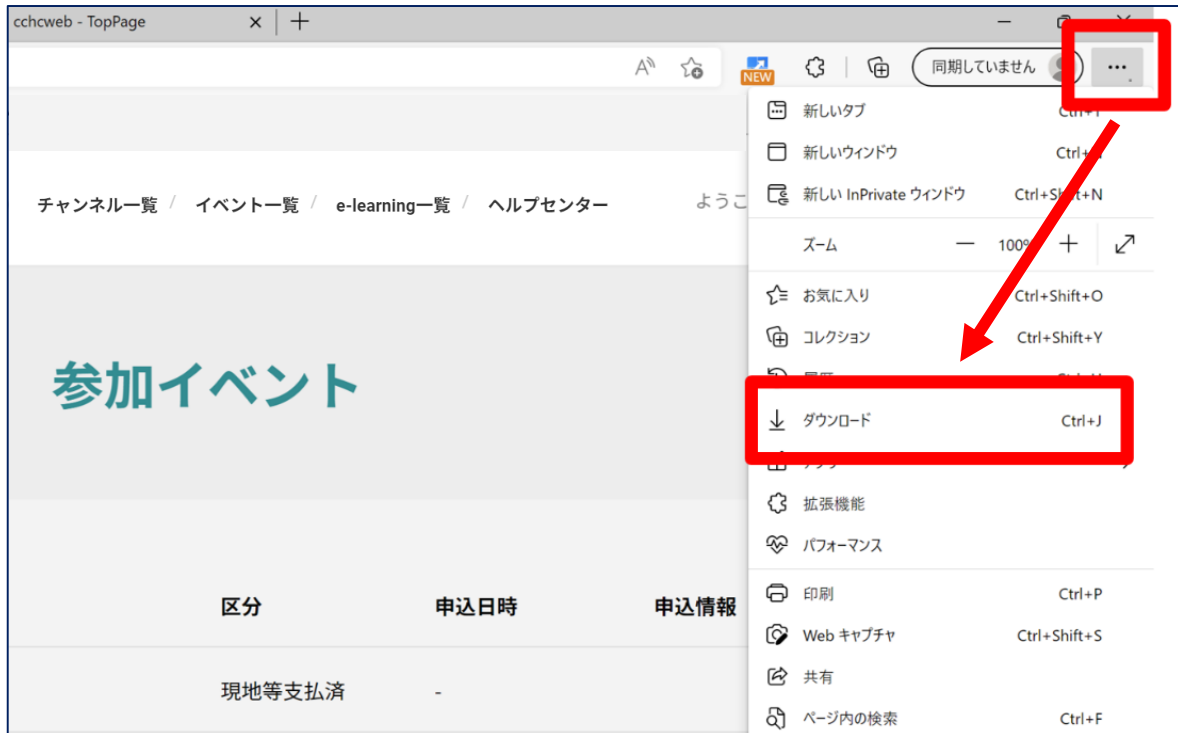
cchcweb - TopPage

NEW

同期していません

...

新しいタブ Ctrl+T

新しいウィンドウ Ctrl+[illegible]

新しい InPrivate ウィンドウ Ctrl+Shift+N

ズーム — 100% +

お気に入り Ctrl+Shift+O

コレクション Ctrl+Shift+Y

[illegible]

ダウンロード Ctrl+J

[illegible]

拡張機能

パフォーマンス

印刷 Ctrl+P

Web キャプチャ Ctrl+Shift+S

共有

ページ内の検索 Ctrl+F

チャンネル一覧 / イベント一覧 / e-learning一覧 / ヘルプセンター

ようこ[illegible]

参加イベント

| 区分 | 申込日時 | 申込情報 |
|---|---|---|
| 現地等支払済 | - | |